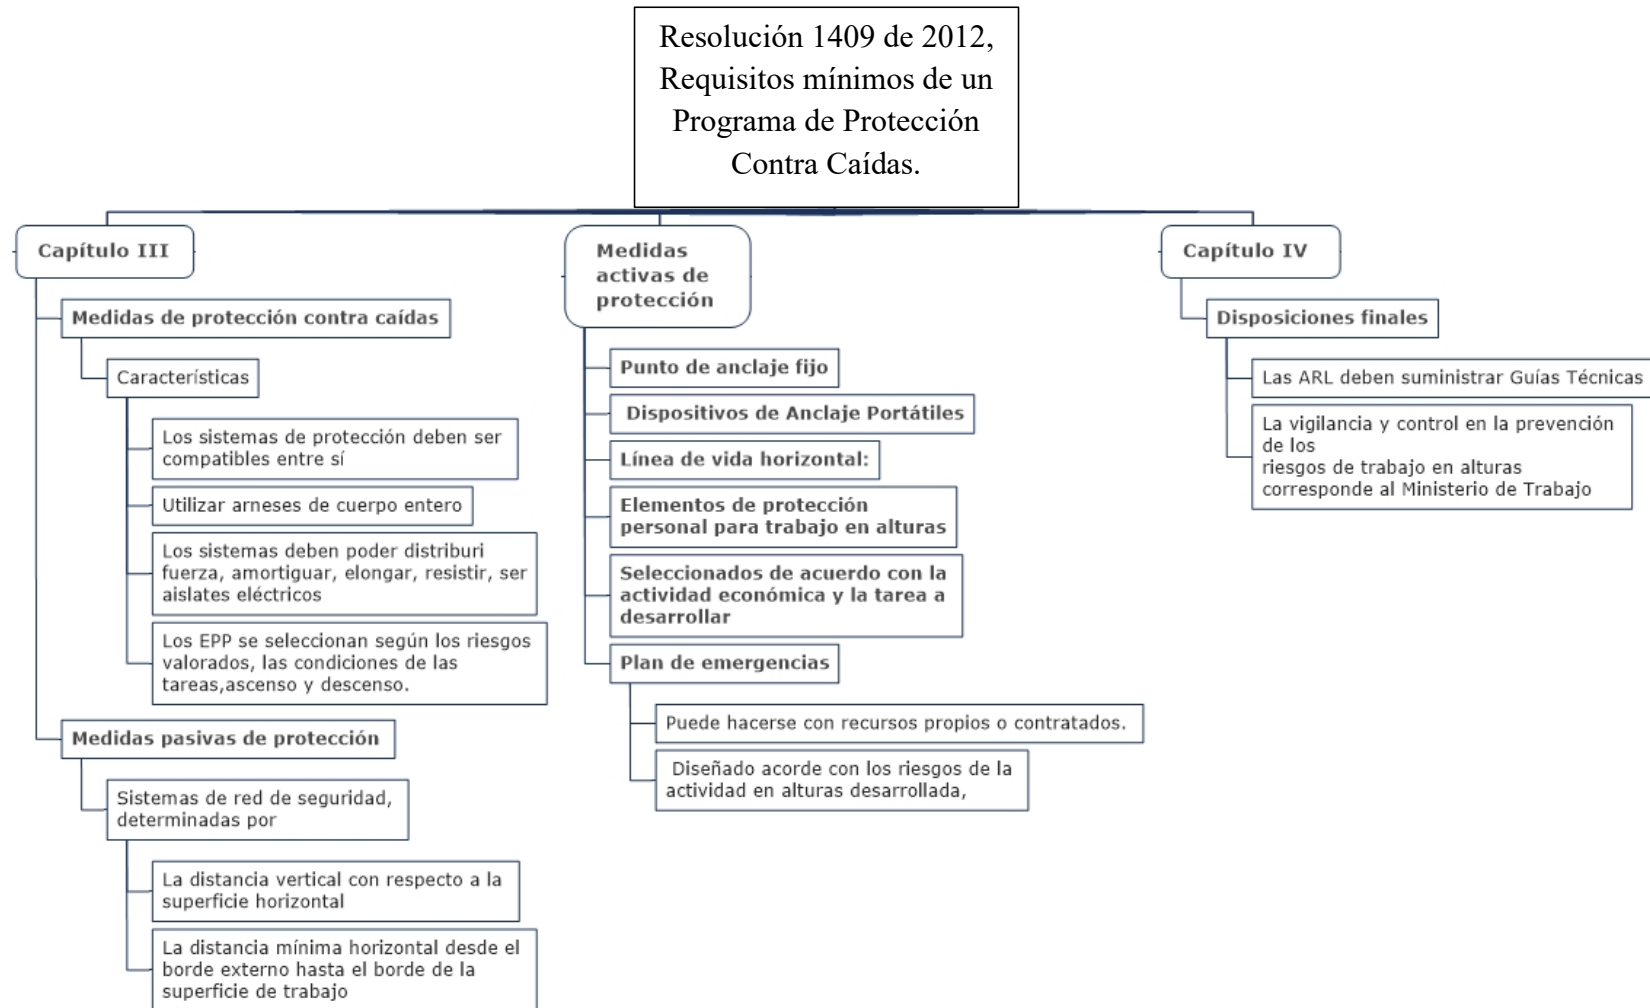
Resolución 1409 de 2012, Requisitos mínimos de un Programa de Protección Contra Caídas.

Capítulo III

Medidas de protección contra caídas

Características

Los sistemas de protección deben ser compatibles entre sí

Utilizar arneses de cuerpo entero

Los sistemas deben poder distriburi fuerza, amortiguar, elongar, resistir, ser aislates eléctricos

Los EPP se seleccionan según los riesgos valorados, las condiciones de las tareas,ascenso y descenso.

Medidas pasivas de protección

Sistemas de red de seguridad, determinadas por

La distancia vertical con respecto a la superficie horizontal

La distancia mínima horizontal desde el borde externo hasta el borde de la superficie de trabajo

Medidas activas de protección

Punto de anclaje fijo

Dispositivos de Anclaje Portátiles

Línea de vida horizontal:

Elementos de protección personal para trabajo en alturas

Seleccionados de acuerdo con la actividad económica y la tarea a desarrollar

Plan de emergencias

Puede hacerse con recursos propios o contratados.

Diseñado acorde con los riesgos de la actividad en alturas desarrollada,

Capítulo IV

Disposiciones finales

Las ARL deben suministrar Guías Técnicas

La vigilancia y control en la prevención de los riesgos de trabajo en alturas corresponde al Ministerio de Trabajo